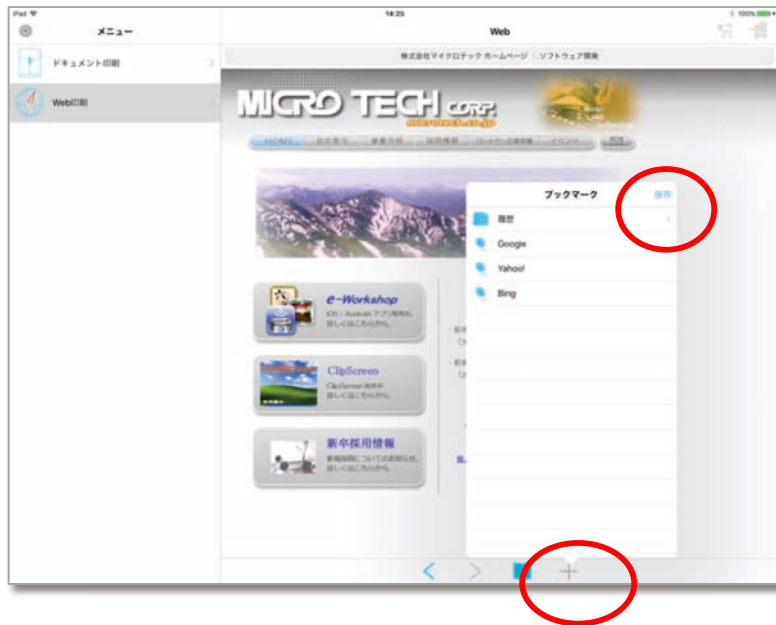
iPad
14:25
100%
メニュー
Web
ドキュメント印刷
Web印刷
株式会社マイクロテック ホームページ｜ソフトウェア開発
MICRO TECH CORP.
microtech.co.jp
HOME
ブックマーク
保存
履歴
Google
Yahoo!
Bing
e-Workshop
iOS / Android アプリ開発を詳しくはこちらから
ClipScreen
ClipScreen開発を詳しくはこちらから
新卒採用情報
新卒採用についての案内を詳しくはこちらから